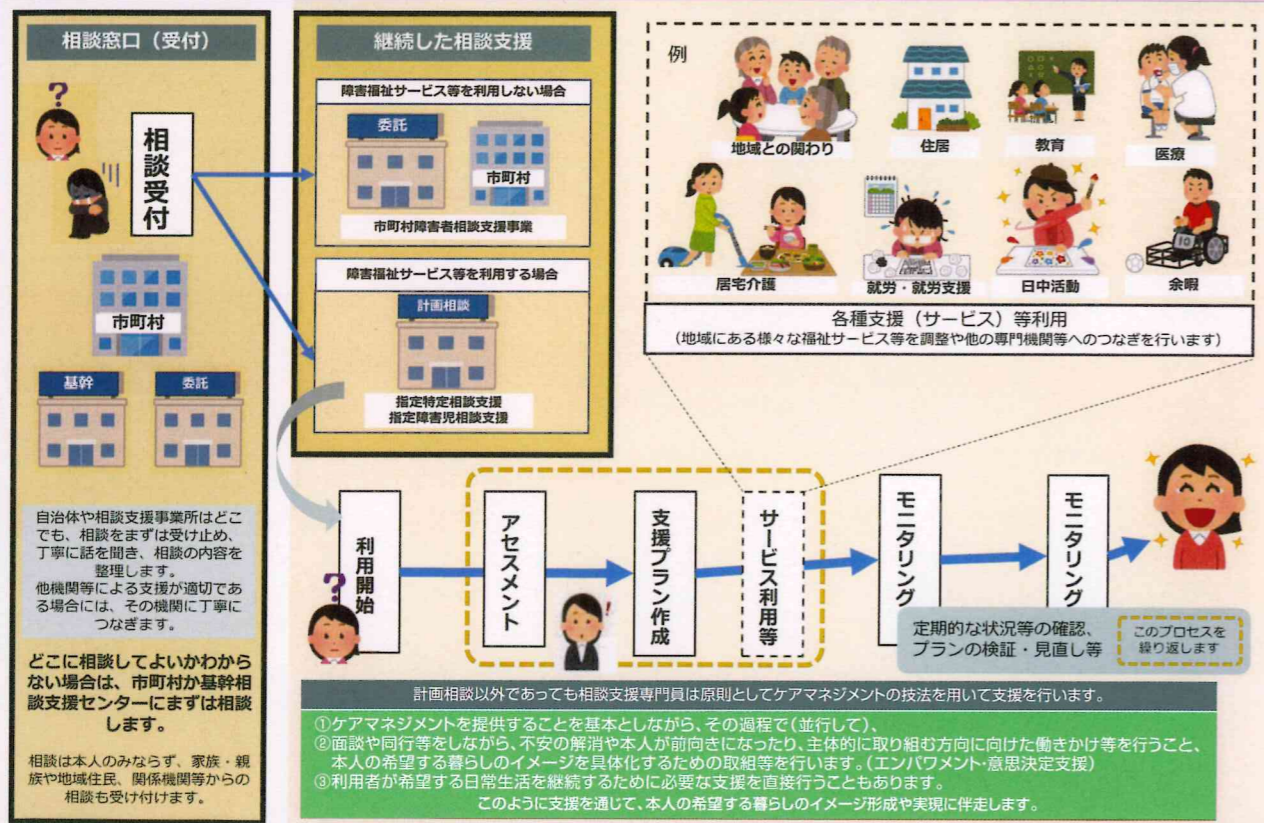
相談窓口（受付）

相談受付

市町村

基幹

委託

自治体や相談支援事業所はどこでも、相談をまずは受け止め、丁寧に話を聞き、相談の内容を整理します。
他機関等による支援が適切である場合には、その機関に丁寧につなぎます。

どこに相談してよいかわからない場合は、市町村か基幹相談支援センターにまずは相談します。

相談は本人のみならず、家族・親族や地域住民、関係機関等からの相談も受け付けます。

継続した相談支援

障害福祉サービス等を利用しない場合

委託

市町村

市町村障害者相談支援事業

障害福祉サービス等を利用する場合

計画相談

指定特定相談支援
指定障害児相談支援

例

地域との関わり

住居

教育

医療

居宅介護

就労・就労支援

日中活動

余暇

各種支援（サービス）等利用
（地域にある様々な福祉サービス等を調整や他の専門機関等へのつなぎを行います）

利用開始

アセスメント

支援プラン作成

サービス利用等

モニタリング

モニタリング

定期的な状況等の確認、プランの検証・見直し等

このプロセスを繰り返します

計画相談以外であっても相談支援専門員は原則としてケアマネジメントの技法を用いて支援を行います。

①ケアマネジメントを提供することを基本としながら、その過程で（並行して）、
②面談や同行等をしながら、不安の解消や本人が前向きになったり、主体的に取り組む方向に向けた働きかけ等を行うこと、本人の希望する暮らしのイメージを具体化するための取組等を行います。（エンパワメント・意思決定支援）
③利用者が希望する日常生活を継続するために必要な支援を直接行うこともあります。
このように支援を通して、本人の希望する暮らしのイメージ形成や実現に伴走します。